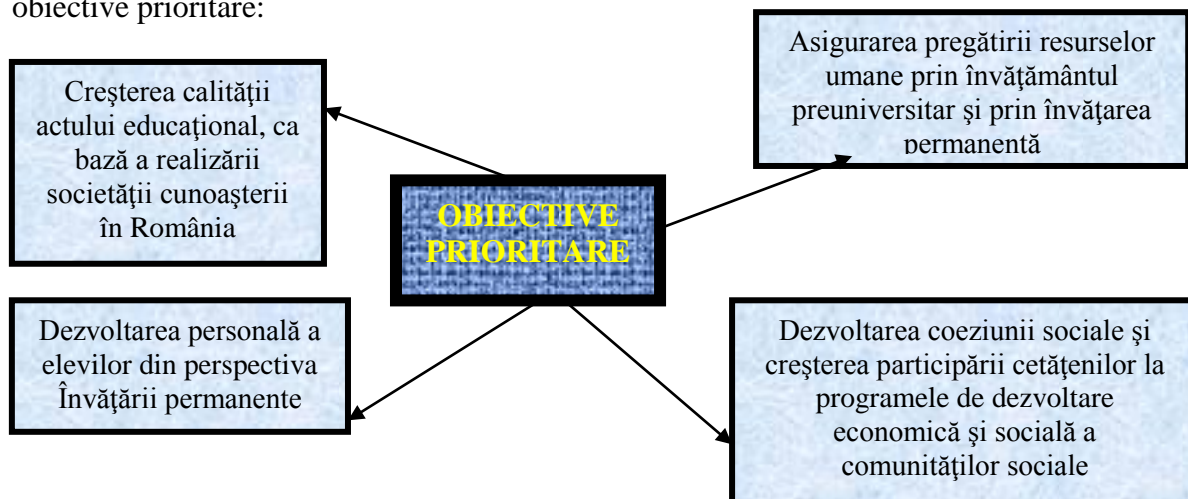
obiective prioritare:

Creşterea calităţii actului educaţional, ca bază a realizării societăţii cunoaşterii în România

Asigurarea pregătirii resurselor umane prin învăţământul preuniversitar şi prin învăţarea permanentă

OBIECTIVE PRIORITARE

Dezvoltarea personală a elevilor din perspectiva Învăţării permanente

Dezvoltarea coeziunii sociale şi creşterea participării cetăţenilor la programele de dezvoltare economică şi socială a comunităţilor sociale